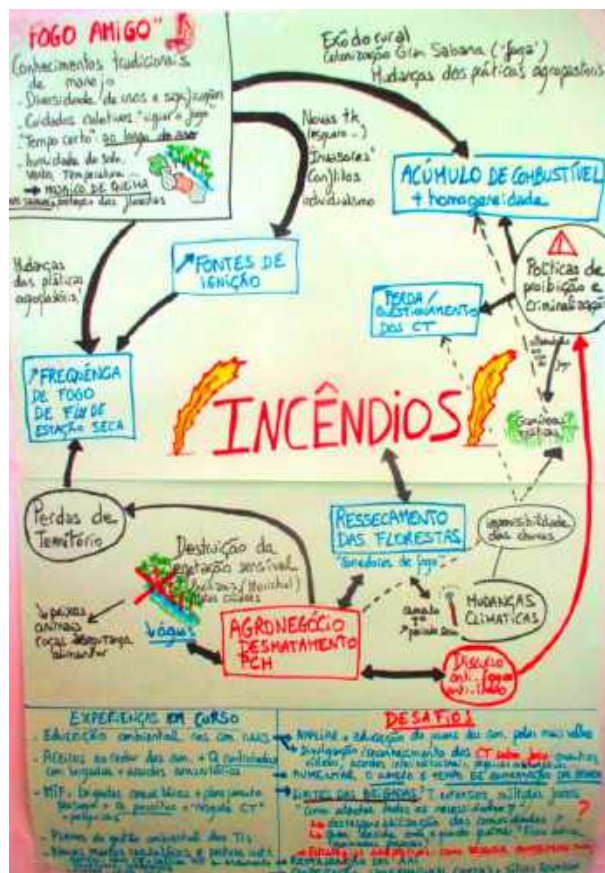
"FOGO AMIGO"

Conhecimentos tradicionais de manejo
- Diversidade (de usos e seus) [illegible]
- Cuidados coletivos: "aceiro" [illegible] fogo
- "Tempo certo" ao longo do ano
- Umidade do solo, vento, temperatura...
→ MOSAICO DE QUEIMA
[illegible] diversidade das plantas

Êxodo rural
Colonização Gran Sabana ("fogo")
Mudanças das práticas agropastoris

Novas tk (seguro...)
"Invasores"
Conflitos
individualismo

ACÚMULO DE COMBUSTÍVEL + homogeneidade

Políticas de proibição e criminalização

PERDA / QUESTIONAMENTO DOS CT

FONTES DE IGNIÇÃO

Mudanças das práticas agrícolas

↗ FREQUÊNCIA DE FOGO DE FIM DE ESTAÇÃO SECA

INCÊNDIOS

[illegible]

Perdas de Território

Destruição da vegetação sensível (veredas / buritizais) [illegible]

RESSECAMENTO DAS FLORESTAS
"tomadas de fogo"

Imprevisibilidade das chuvas

Veredas

↘ peixes
criação
rocas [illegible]

AGRONEGÓCIO
DESMATAMENTO
PCH

aumento T° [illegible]

MUDANÇAS CLIMÁTICAS

Discurso anti-fogo unificado

EXPERIÊNCIAS EM CURSO
- Educação ambiental nas com. rurais
- Aceiros ao redor das com. + O conhecimento com brigadas + acordos comunitários
- MIF: Brigadas comunitárias + planejamento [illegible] + "brigada CT" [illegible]
- Planos de gestão ambiental das TIs
- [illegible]

DESAFIOS
→ AMPLIAR + educação de jovens das com. pelos mais velhos
→ Divulgação / reconhecimento dos CT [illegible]
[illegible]
→ AUMENTAR O ÂMBITO E TEMPO DE CONTRATAÇÃO DAS BRIGADAS
→ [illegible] DAS BRIGADAS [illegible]
"Como adaptar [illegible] às necessidades"
→ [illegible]
→ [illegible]